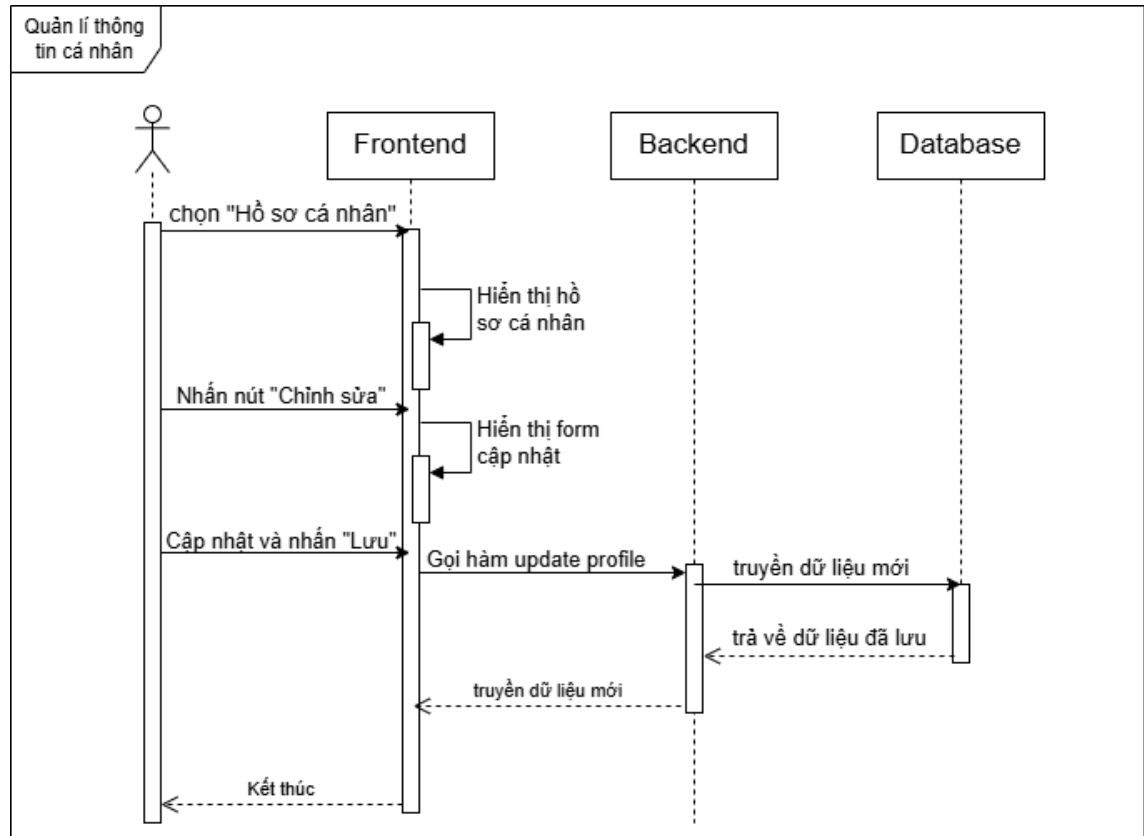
Quản lí thông tin cá nhân

Frontend

Backend

Database

chọn "Hồ sơ cá nhân"

Hiển thị hồ sơ cá nhân

Nhấn nút "Chỉnh sửa"

Hiển thị form cập nhật

Cập nhật và nhấn "Lưu"

Gọi hàm update profile

truyền dữ liệu mới

trả về dữ liệu đã lưu

truyền dữ liệu mới

Kết thúc